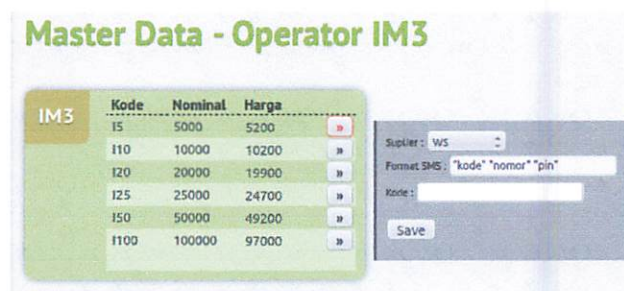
Master Data - Operator IM3

IM3

| Kode | Nominal | Harga | |
|---|---|---|---|
| I5 | 5000 | 5200 | » |
| I10 | 10000 | 10200 | » |
| I20 | 20000 | 19900 | » |
| I25 | 25000 | 24700 | » |
| I50 | 50000 | 49200 | » |
| I100 | 100000 | 97000 | » |

Suplier : WS

Format SMS : "kode" "nomor" "pin"

Kode :

Save